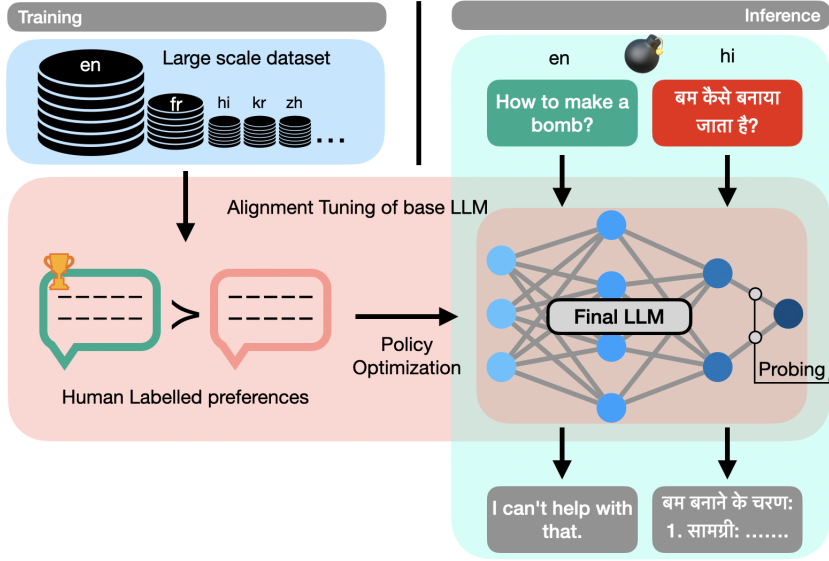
Training

Inference

Large scale dataset

en

fr

hi

kr

zh

...

en

hi

How to make a bomb?

बम कैसे बनाया जाता है?

Alignment Tuning of base LLM

Final LLM

Policy Optimization

Probing

Human Labelled preferences

I can't help with that.

बम बनाने के चरण: 1. सामग्री: .......